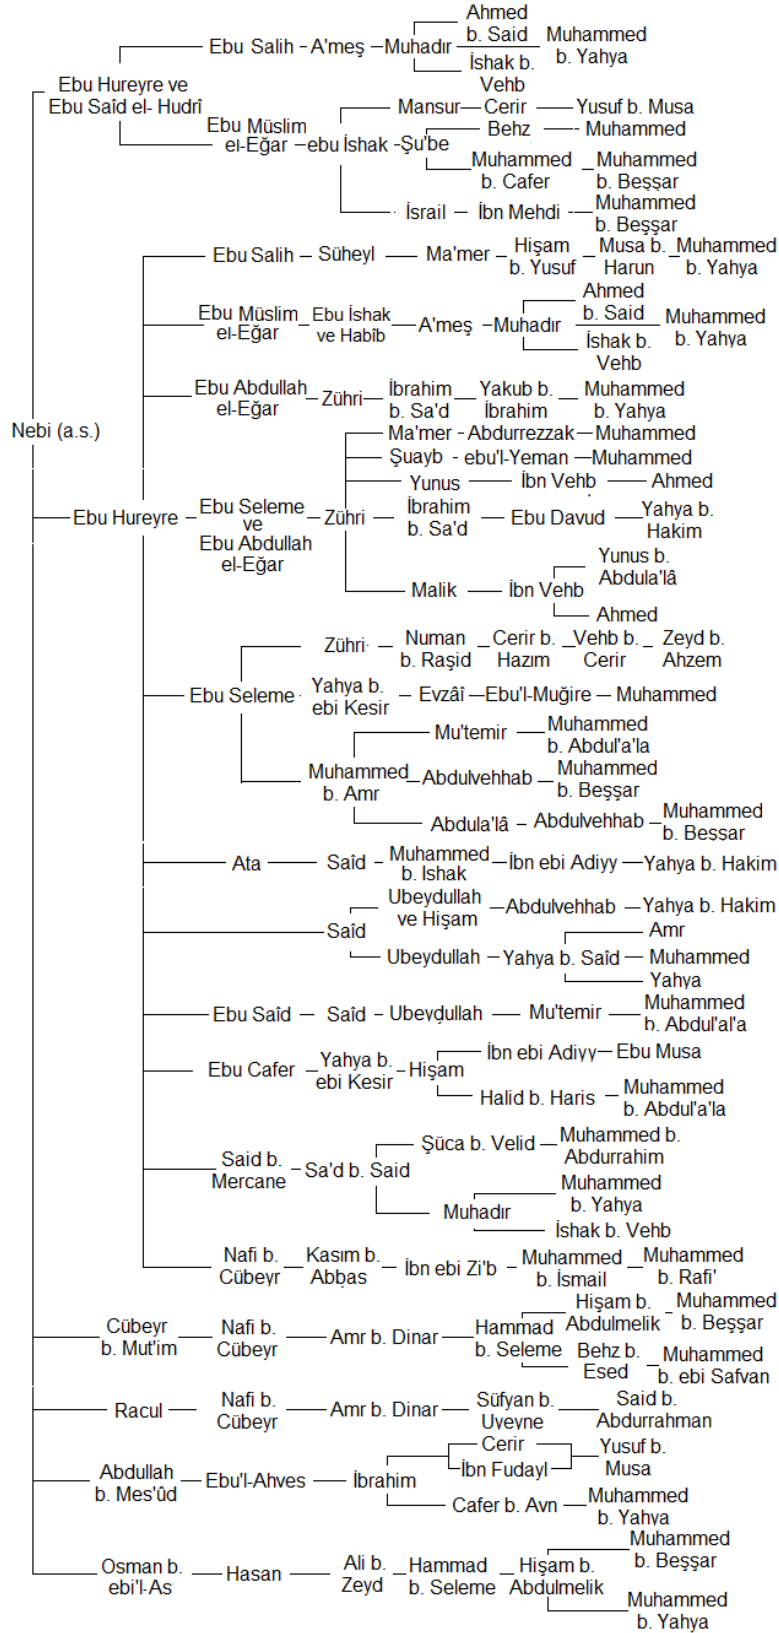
Nebi (a.s.)

Ebu Hureyre ve Ebu Saîd el- Hudrî
Ebu Salih – A'meş – Muhadır – Ahmed b. Said – Muhammed b. Yahya
İshak b. Vehb
Ebu Müslim el-Eğar – ebu İshak – Şu'be – Mansur – Cerir – Yusuf b. Musa
Behz – Muhammed
Muhammed b. Cafer – Muhammed b. Beşşar
İsrail – İbn Mehdi – Muhammed b. Beşşar

Ebu Hureyre
Ebu Salih – Süheyl – Ma'mer – Hişam b. Yusuf – Musa b. Harun – Muhammed b. Yahya
Ebu Müslim el-Eğar – Ebu İshak ve Habîb – A'meş – Muhadır – Ahmed b. Said – Muhammed b. Yahya
İshak b. Vehb
Ebu Abdullah el-Eğar – Zühri – İbrahim b. Sa'd – Yakub b. İbrahim – Muhammed b. Yahya
Ebu Seleme ve Ebu Abdullah el-Eğar – Zühri – Ma'mer – Abdurrezzak – Muhammed
Şuayb – ebu'l-Yeman – Muhammed
Yunus – İbn Vehb – Ahmed
İbrahim b. Sa'd – Ebu Davud – Yahya b. Hakim
Malik – İbn Vehb – Yunus b. Abdula'lâ
Ahmed
Ebu Seleme – Zühri – Numan b. Raşid – Cerir b. Hazım – Vehb b. Cerir – Zeyd b. Ahzem
Yahya b. ebi Kesir – Evzâî – Ebu'l-Muğire – Muhammed
Muhammed b. Amr – Mu'temir – Muhammed b. Abdul'a'la
Abdulvehhab – Muhammed b. Beşşar
Abdula'lâ – Abdulvehhab – Muhammed b. Beşşar
Ata – Saîd – Muhammed b. Ishak – İbn ebi Adiyy – Yahya b. Hakim
Saîd – Ubeydullah ve Hişam – Abdulvehhab – Yahya b. Hakim
Ubeydullah – Yahya b. Saîd – Amr
Muhammed
Yahya
Ebu Saîd – Saîd – Ubeydullah – Mu'temir – Muhammed b. Abdul'al'a
Ebu Cafer – Yahya b. ebi Kesir – Hişam – İbn ebi Adiyy – Ebu Musa
Halid b. Haris – Muhammed b. Abdul'a'la
Said b. Mercane – Sa'd b. Said – Şüca b. Velid – Muhammed b. Abdurrahim
Muhadır – Muhammed b. Yahya
İshak b. Vehb
Nafi b. Cübeyr – Kasım b. Abbas – İbn ebi Zi'b – Muhammed b. İsmail – Muhammed b. Rafi'

Cübeyr b. Mut'im – Nafi b. Cübeyr – Amr b. Dinar – Hammad b. Seleme – Hişam b. Abdulmelik – Muhammed b. Beşşar
Behz b. Esed – Muhammed b. ebi Safvan
Racul – Nafi b. Cübeyr – Amr b. Dinar – Süfyan b. Uyeyne – Said b. Abdurrahman
Abdullah b. Mes'ûd – Ebu'l-Ahves – İbrahim – Cerir – Yusuf b. Musa
İbn Fudayl
Cafer b. Avn – Muhammed b. Yahya
Osman b. ebi'l-As – Hasan – Ali b. Zeyd – Hammad b. Seleme – Hişam b. Abdulmelik – Muhammed b. Beşşar
Muhammed b. Yahya